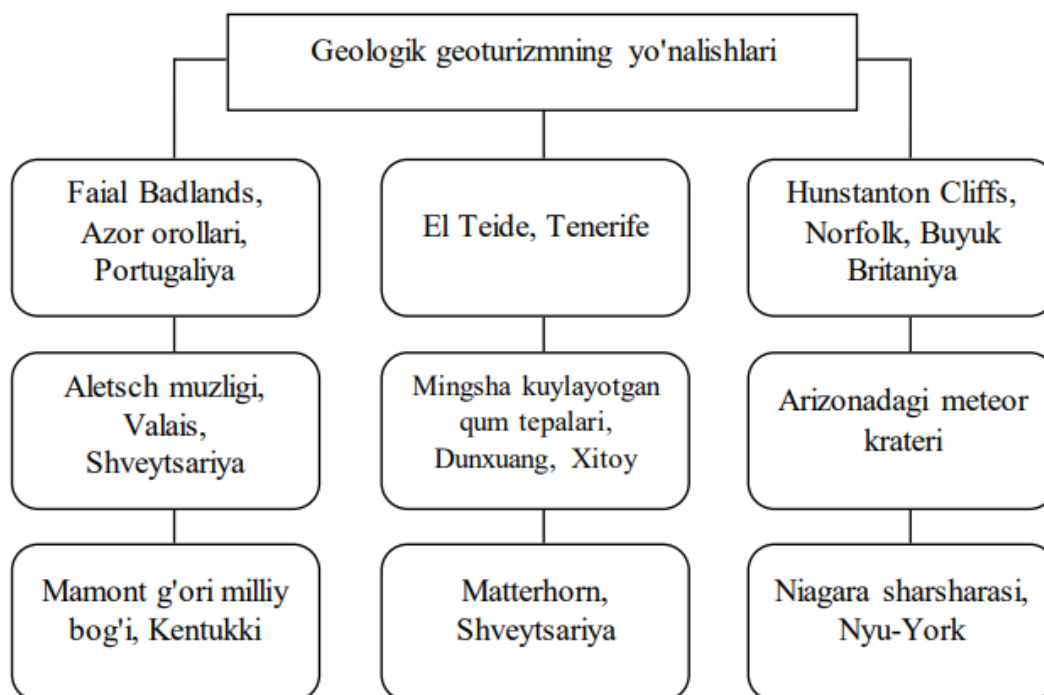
Geologik geoturizmning yo'nalishlari

Faial Badlands, Azor orollari, Portugaliya

Aletsch muzligi, Valais, Shveytsariya

Mamont g'ori milliy bog'i, Kentukki

El Teide, Tenerife

Mingsha kuylayotgan qum tepalari, Dunxuang, Xitoy

Matterhorn, Shveytsariya

Hunstanton Cliffs, Norfolk, Buyuk Britaniya

Arizonadagi meteor krateri

Niagara sharsharasi, Nyu-York